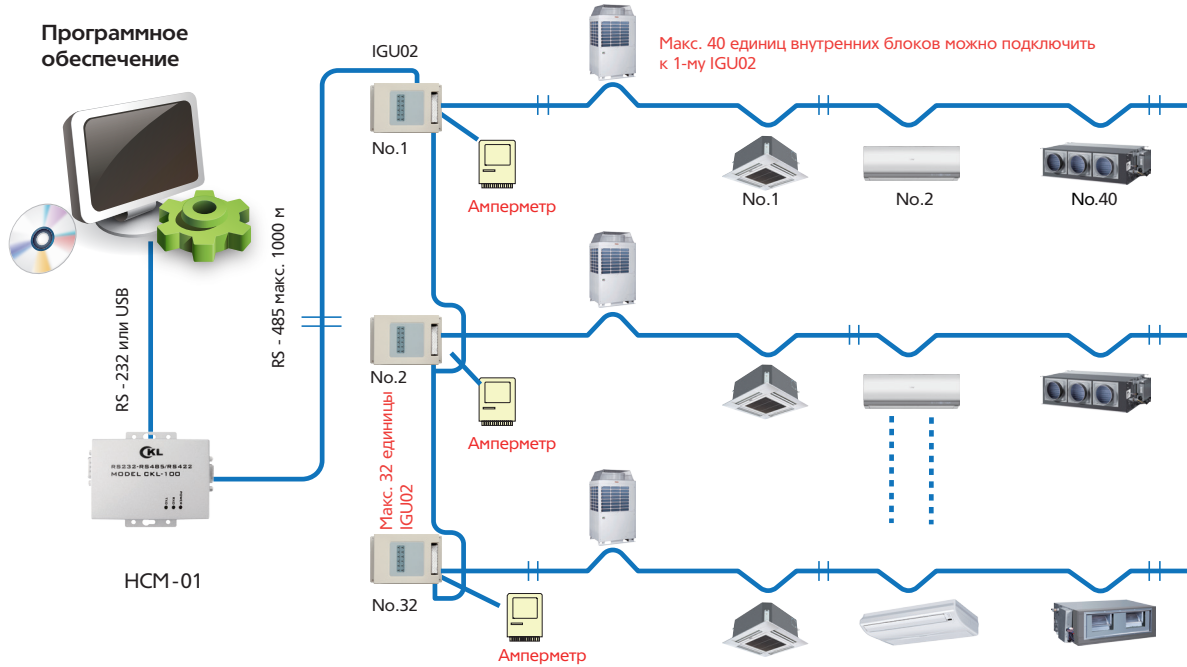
Программное обеспечение

IGU02

Макс. 40 единиц внутренних блоков можно подключить к 1-му IGU02

No.1

Амперметр

No.1

No.2

No.40

RS - 232 или USB

RS - 485 макс. 1000 м

No.2

Амперметр

Макс. 32 единицы IGU02

CKL
RS232-RS485/RS422
MODEL CKL-100

HCM-01

No.32

Амперметр